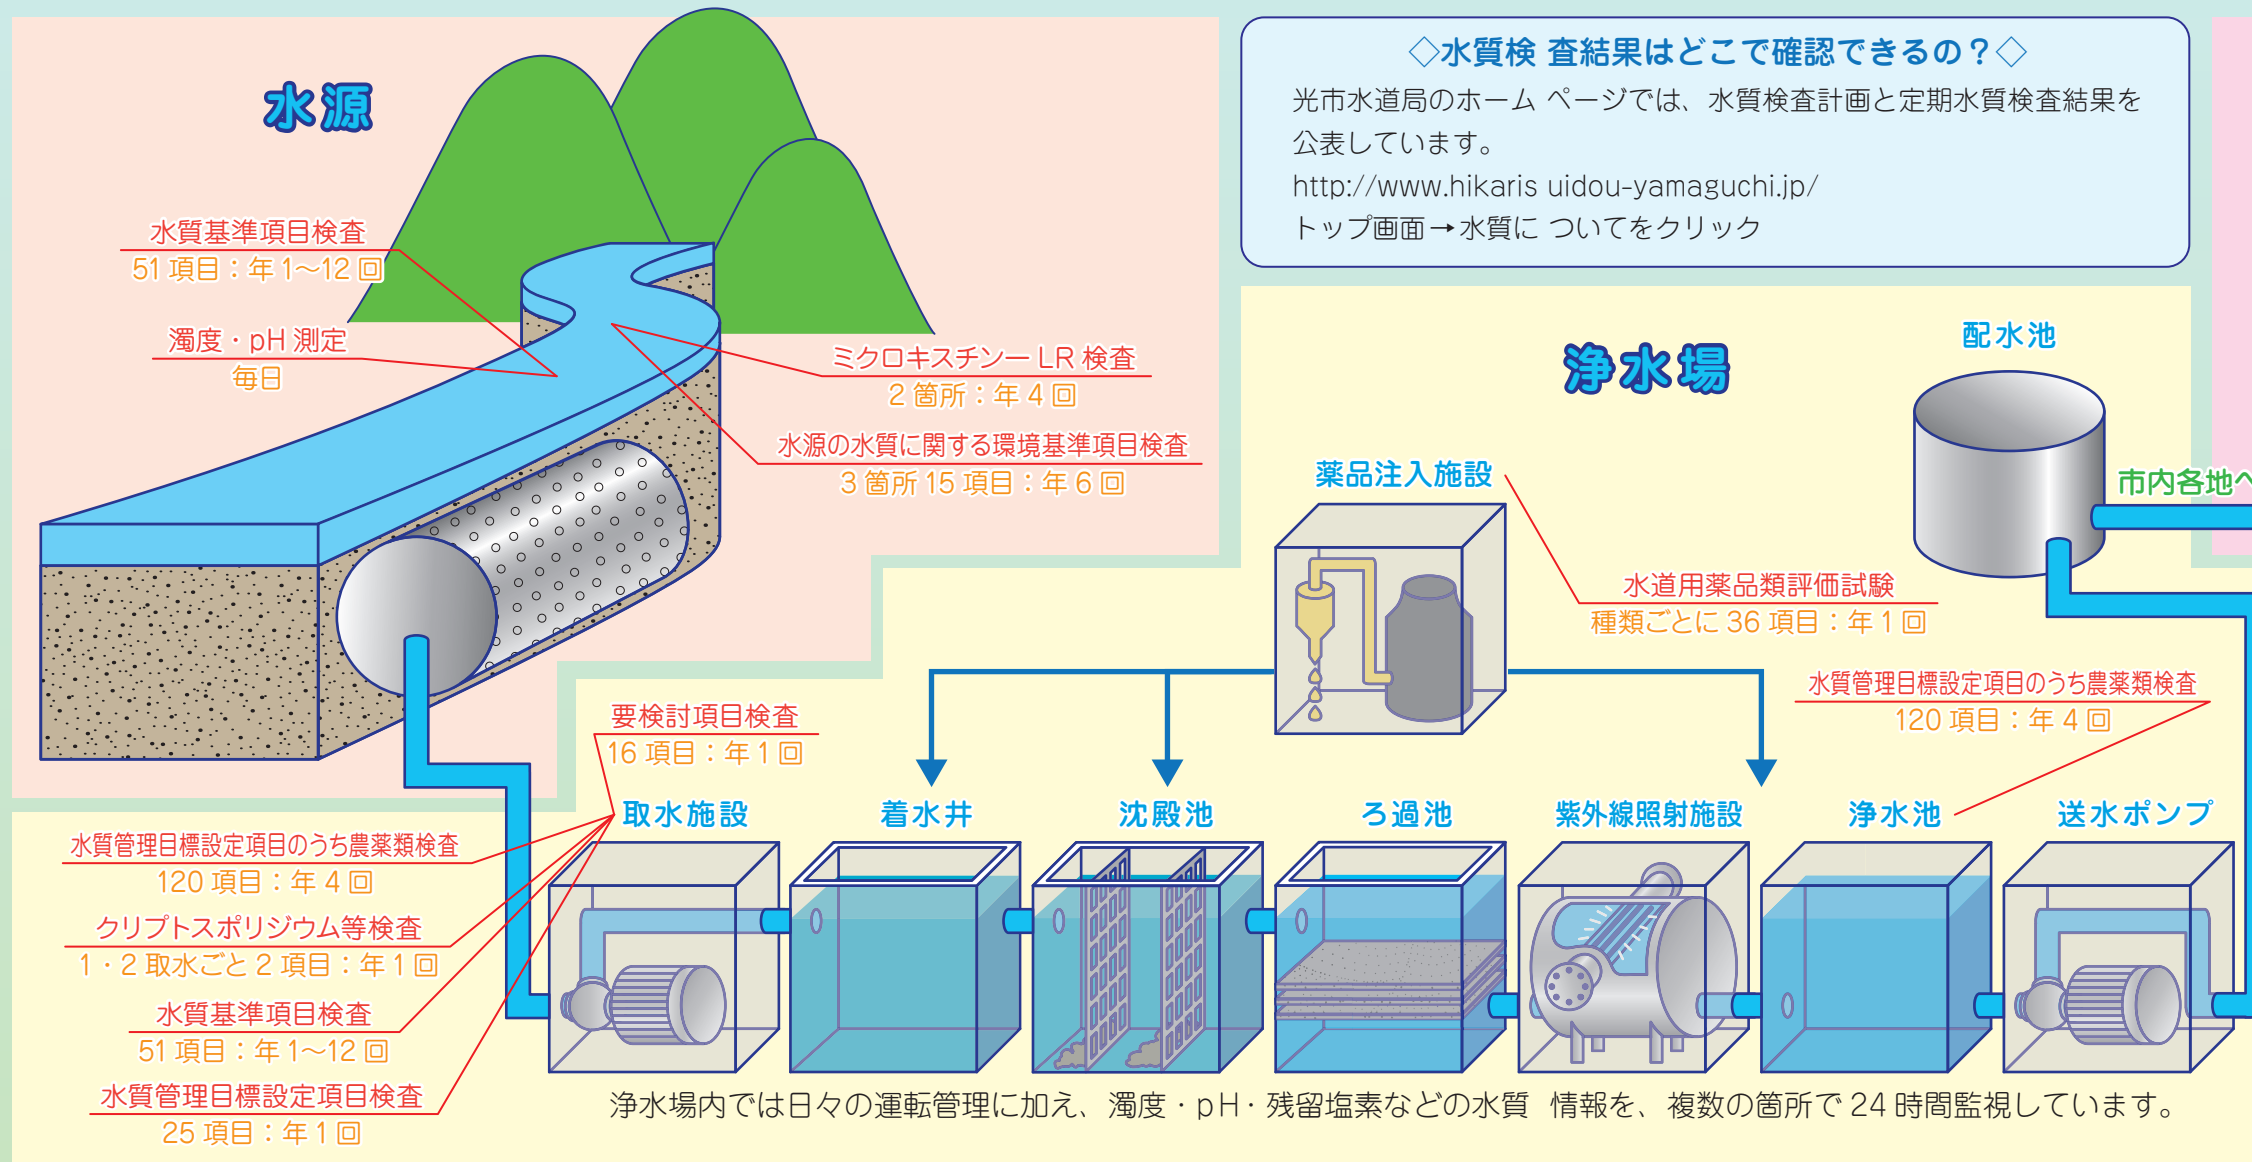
水源

水質基準項目検査
51 項目：年 1～12 回

濁度・pH 測定
毎日

ミクロキスチン－LR 検査
2 箇所：年 4 回

水源の水質に関する環境基準項目検査
3 箇所 15 項目：年 6 回

◇水質検 査結果はどこで確認できるの？◇
光市水道局のホーム ページでは、水質検査計画と定期水質検査結果を公表しています。
http://www.hikaris uidou-yamaguchi.jp/
トップ画面→水質に ついてをクリック

浄水場

配水池

市内各地へ

薬品注入施設

水道用薬品類評価試験
種類ごとに 36 項目：年 1 回

水質管理目標設定項目のうち農薬類検査
120 項目：年 4 回

要検討項目検査
16 項目：年 1 回

取水施設　着水井　沈殿池　ろ過池　紫外線照射施設　浄水池　送水ポンプ

水質管理目標設定項目のうち農薬類検査
120 項目：年 4 回

クリプトスポリジウム等検査
1・2 取水ごと 2 項目：年 1 回

水質基準項目検査
51 項目：年 1～12 回

水質管理目標設定項目検査
25 項目：年 1 回

浄水場内では日々の運転管理に加え、濁度・pH・残留塩素などの水質 情報を、複数の箇所で 24 時間監視しています。